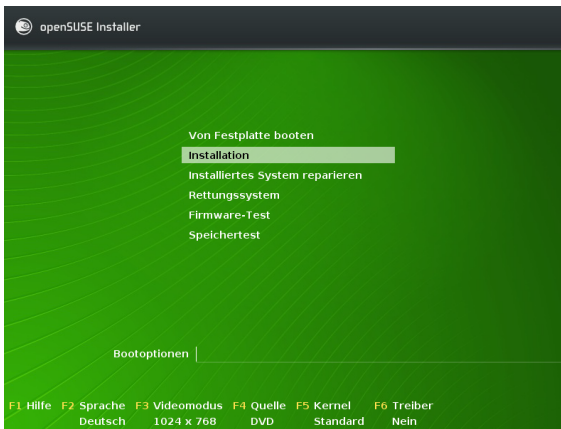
openSUSE Installer

Von Festplatte booten
Installation
Installiertes System reparieren
Rettungssystem
Firmware-Test
Speichertest

Bootoptionen

F1 Hilfe
F2 Sprache Deutsch
F3 Videomodus 1024 x 768
F4 Quelle DVD
F5 Kernel Standard
F6 Treiber Nein